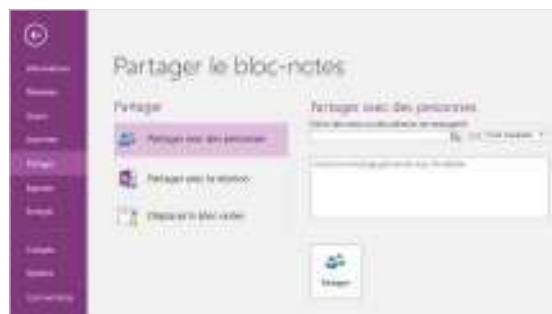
Partager le bloc-notes

Partager

Partager avec des personnes

Partager avec la réunion

Déplacer le bloc-notes

Partager avec des personnes

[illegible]

Peut modifier

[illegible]

Partager

Informations
Nouveau
Ouvrir
Exporter
Partager
Envoyer
Imprimer
Compte
Options
Commentaires